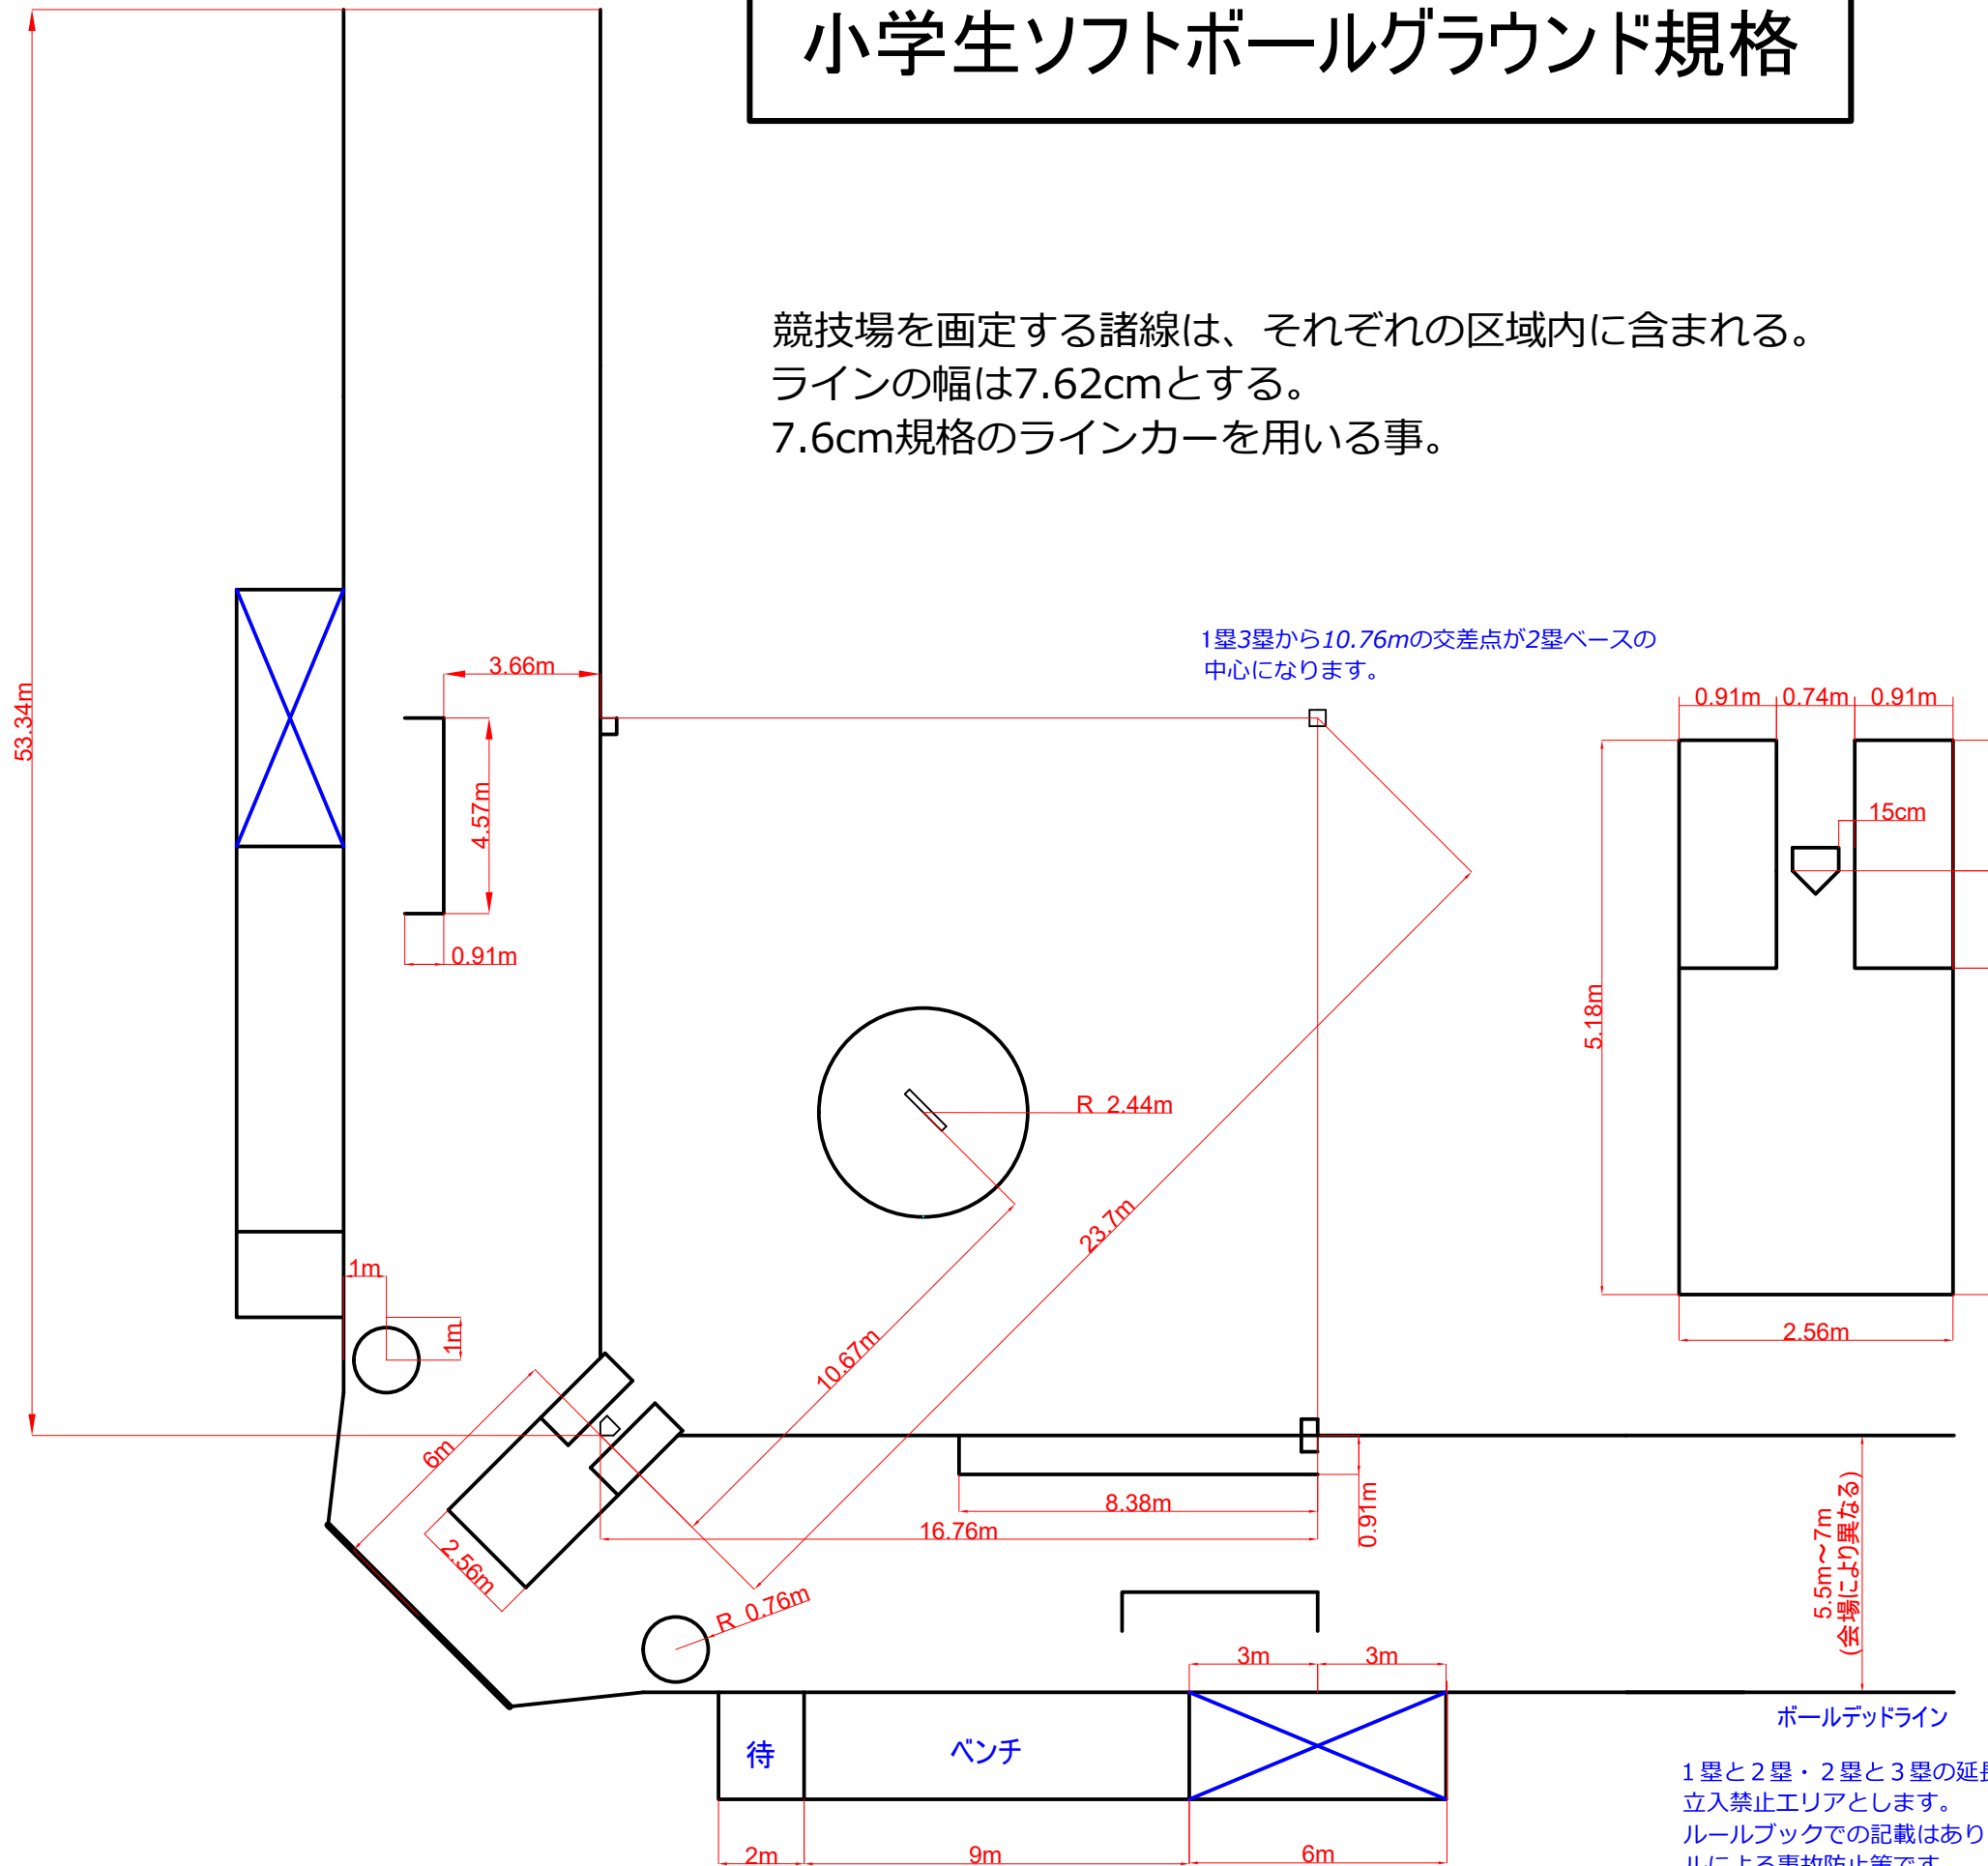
小学生ソフトボールグラウンド規格

競技場を画定する諸線は、それぞれの区域内に含まれる。
ラインの幅は7.62cmとする。
7.6cm規格のラインカーを用いる事。

1塁3塁から10.76mの交差点が2塁ベースの中心になります。

53.34m
3.66m
4.57m
0.91m
0.91m
0.74m
0.91m
15cm
5.18m
2.56m
R 2.44m
23.7m
10.67m
1m
1m
6m
2.56m
R 0.76m
8.38m
16.76m
0.91m
5.5m～7m
(会場により異なる)
3m
3m
ボールデッドライン
待
ベンチ
2m
9m
6m

1塁と2塁・2塁と3塁の延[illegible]
立入禁止エリアとします。
ルールブックでの記載はあり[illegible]
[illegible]